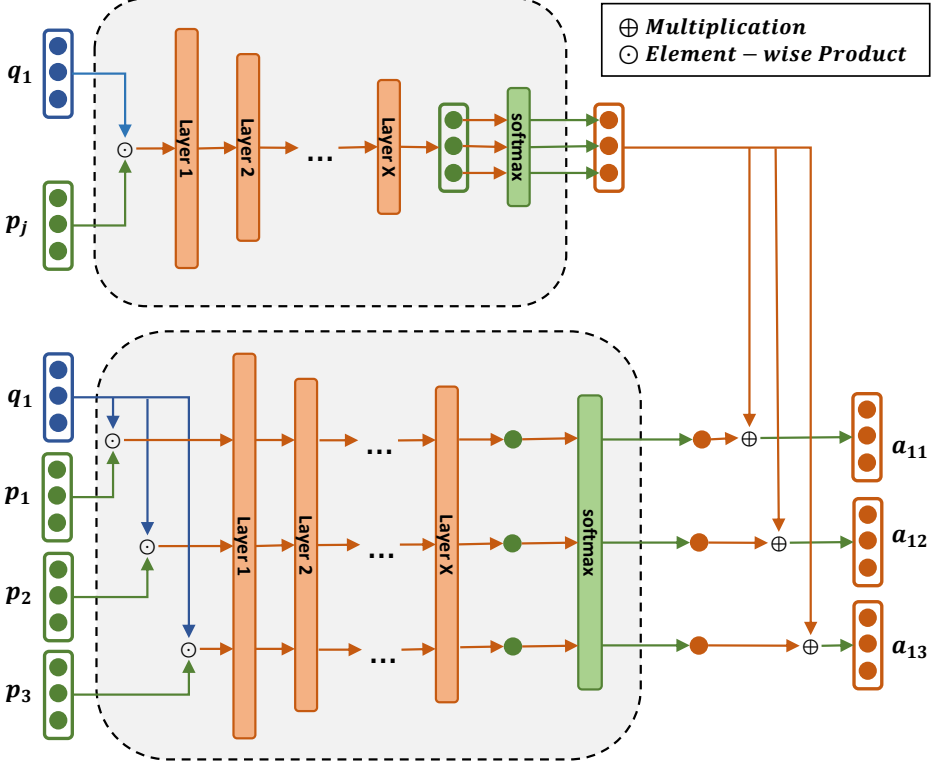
$\oplus$ $\boldsymbol{Multiplication}$
$\odot$ $\boldsymbol{Element-wise\ Product}$

$q_1$
$p_j$
$\odot$
Layer 1
Layer 2
...
Layer X
softmax

$q_1$
$p_1$
$p_2$
$p_3$
$\odot$
$\odot$
$\odot$
Layer 1
Layer 2
...
...
...
Layer X
softmax
$\oplus$
$\oplus$
$\oplus$
$a_{11}$
$a_{12}$
$a_{13}$